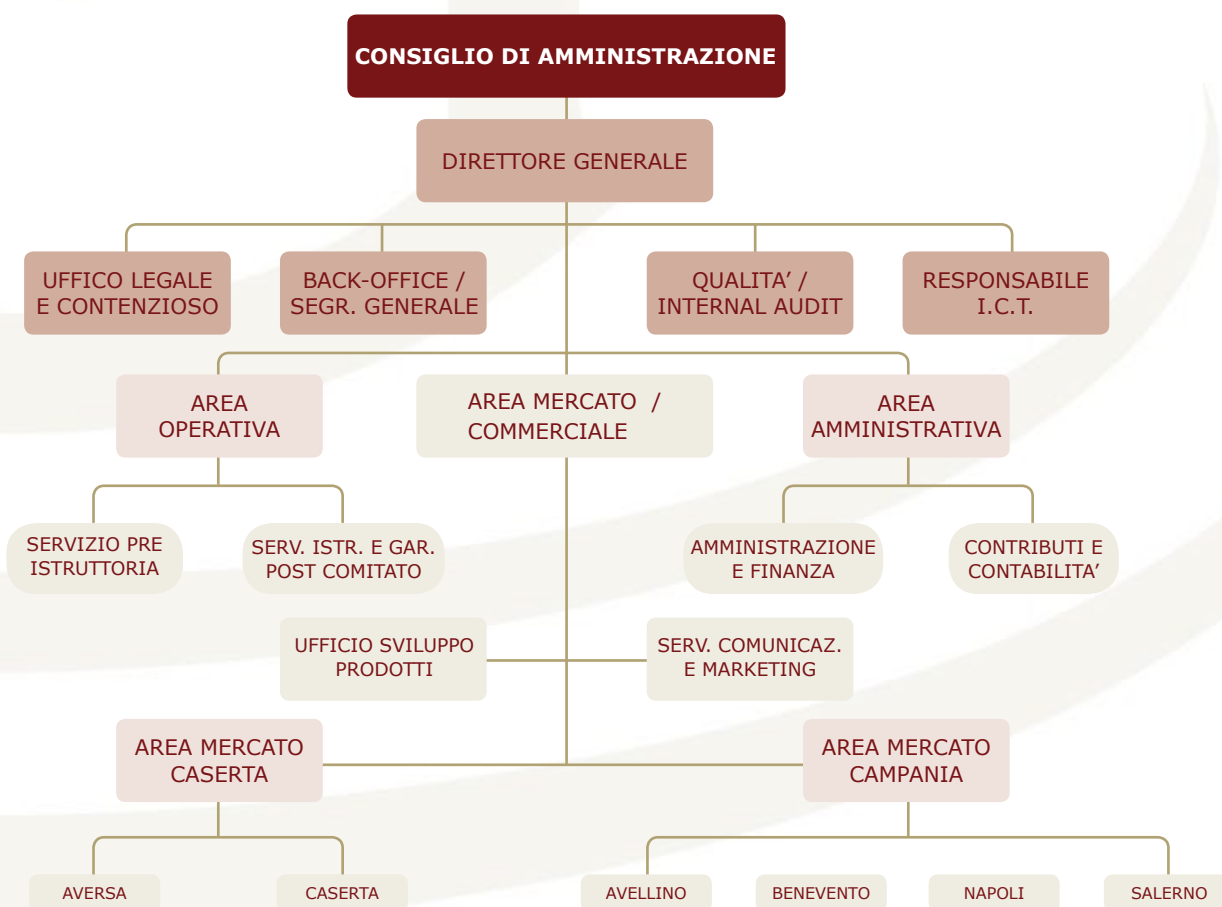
CONSIGLIO DI AMMINISTRAZIONE

DIRETTORE GENERALE

UFFICO LEGALE E CONTENZIOSO

BACK-OFFICE / SEGR. GENERALE

QUALITA' / INTERNAL AUDIT

RESPONSABILE I.C.T.

AREA OPERATIVA

AREA MERCATO / COMMERCIALE

AREA AMMINISTRATIVA

SERVIZIO PRE ISTRUTTORIA

SERV. ISTR. E GAR. POST COMITATO

AMMINISTRAZIONE E FINANZA

CONTRIBUTI E CONTABILITA'

UFFICIO SVILUPPO PRODOTTI

SERV. COMUNICAZ. E MARKETING

AREA MERCATO CASERTA

AREA MERCATO CAMPANIA

AVERSA

CASERTA

AVELLINO

BENEVENTO

NAPOLI

SALERNO